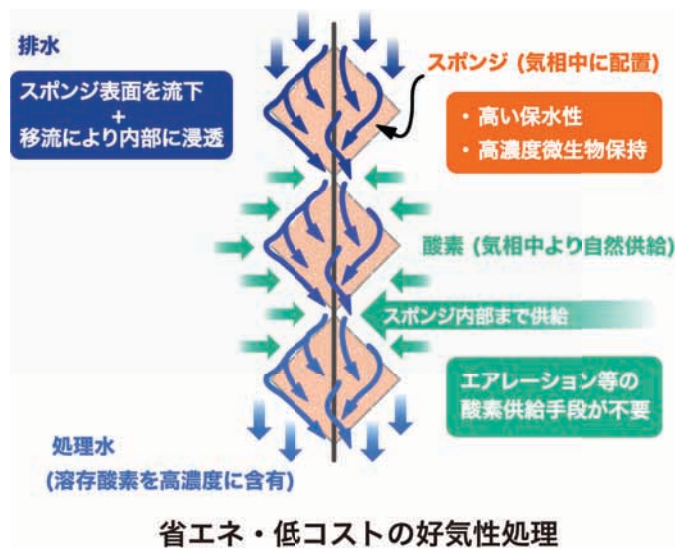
排水

スポンジ表面を流下
+
移流により内部に浸透

スポンジ（気相中に配置）

・高い保水性
・高濃度微生物保持

酸素（気相中より自然供給）

スポンジ内部まで供給

エアレーション等の
酸素供給手段が不要

処理水
（溶存酸素を高濃度に含有）

省エネ・低コストの好気性処理